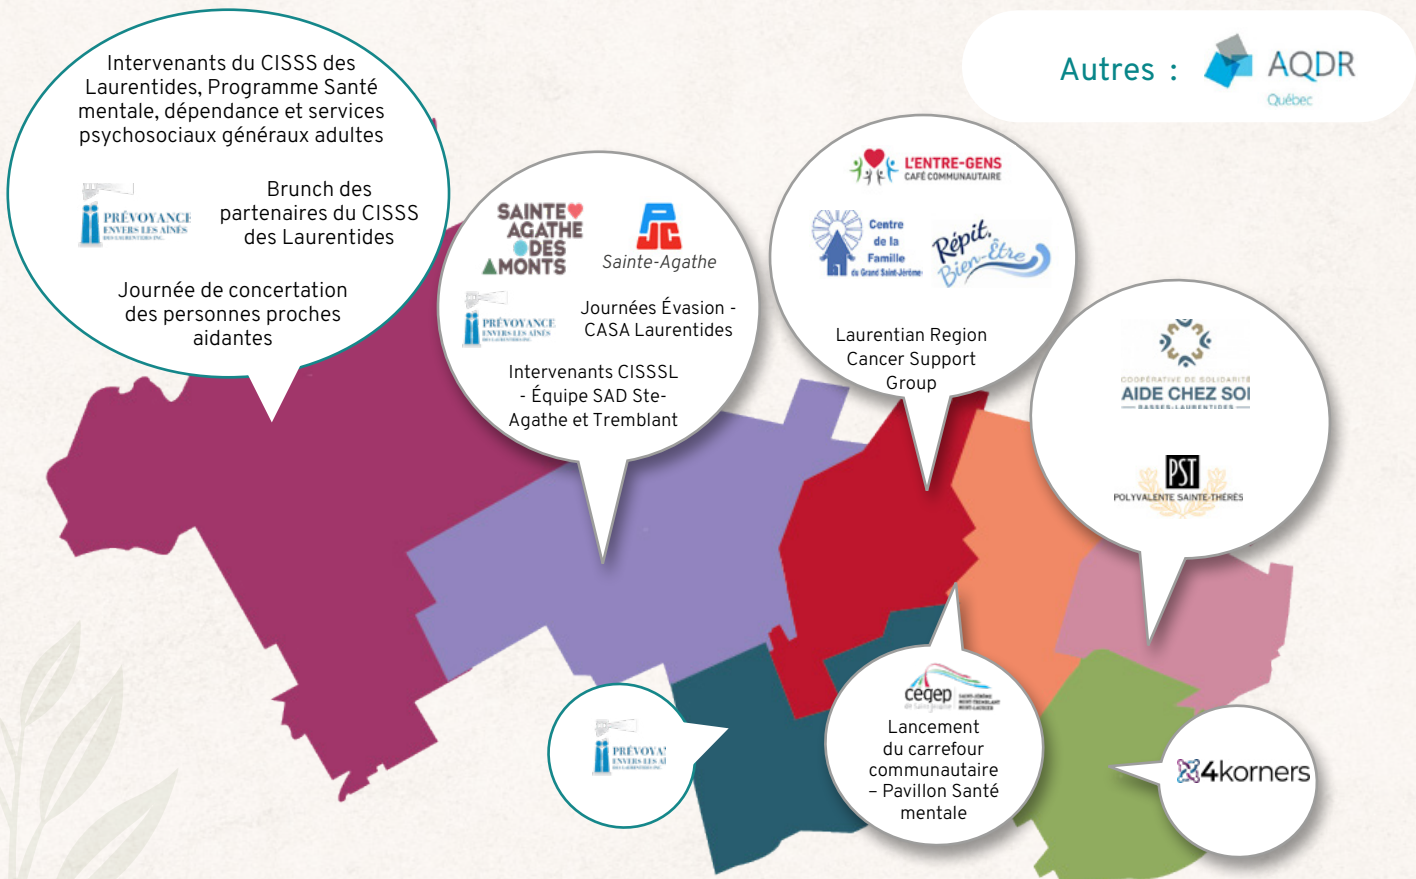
Autres : AQDR Québec

Intervenants du CISSS des Laurentides, Programme Santé mentale, dépendance et services psychosociaux généraux adultes

PRÉVOYANCE ENVERS LES AÎNÉS

Brunch des partenaires du CISSS des Laurentides

Journée de concertation des personnes proches aidantes

SAINTE AGATHE DES MONTS

Sainte-Agathe

PRÉVOYANCE ENVERS LES AÎNÉS

Journées Évasion - CASA Laurentides

Intervenants CISSSL - Équipe SAD Ste-Agathe et Tremblant

L'ENTRE-GENS CAFÉ COMMUNAUTAIRE

Centre de la Famille du Grand Saint-Jérôme

Répit Bien-Être

Laurentian Region Cancer Support Group

COOPÉRATIVE DE SOLIDARITÉ AIDE CHEZ SOI BASSES-LAURENTIDES

PST POLYVALENTE SAINTE-THÉRÈSE

PRÉVOYA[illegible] ENVERS LES A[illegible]

cegep de Saint-Jérôme

Lancement du carrefour communautaire – Pavillon Santé mentale

4korners